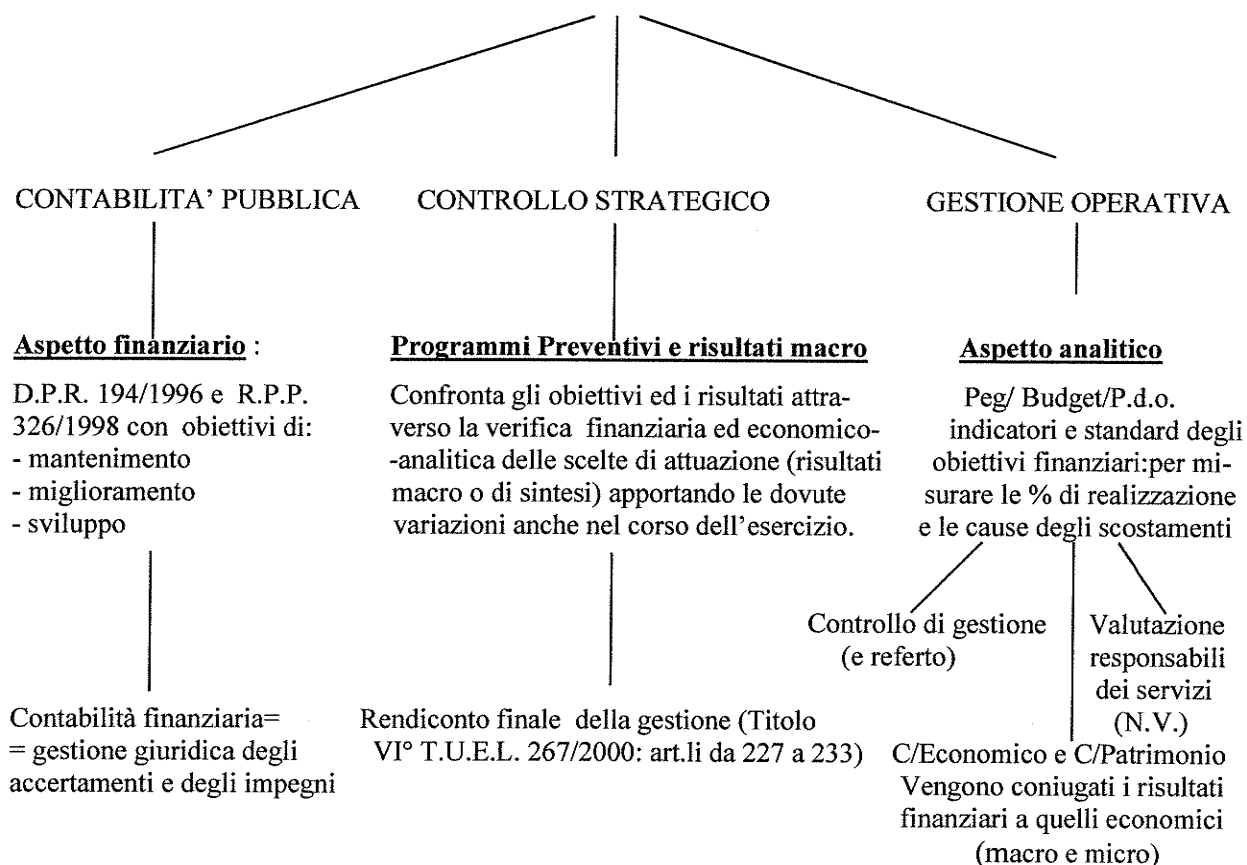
CONTABILITA' PUBBLICA

Aspetto finanziario :

D.P.R. 194/1996 e R.P.P. 326/1998 con obiettivi di:
- mantenimento
- miglioramento
- sviluppo

Contabilità finanziaria= = gestione giuridica degli accertamenti e degli impegni

CONTROLLO STRATEGICO

Programmi Preventivi e risultati macro

Confronta gli obiettivi ed i risultati attraverso la verifica finanziaria ed economico--analitica delle scelte di attuazione (risultati macro o di sintesi) apportando le dovute variazioni anche nel corso dell'esercizio.

Rendiconto finale della gestione (Titolo VI° T.U.E.L. 267/2000: art.li da 227 a 233)

GESTIONE OPERATIVA

Aspetto analitico

Peg/ Budget/P.d.o. indicatori e standard degli obiettivi finanziari:per misurare le % di realizzazione e le cause degli scostamenti

Controllo di gestione (e referto)

Valutazione responsabili dei servizi (N.V.)

C/Economico e C/Patrimonio Vengono coniugati i risultati finanziari a quelli economici (macro e micro)